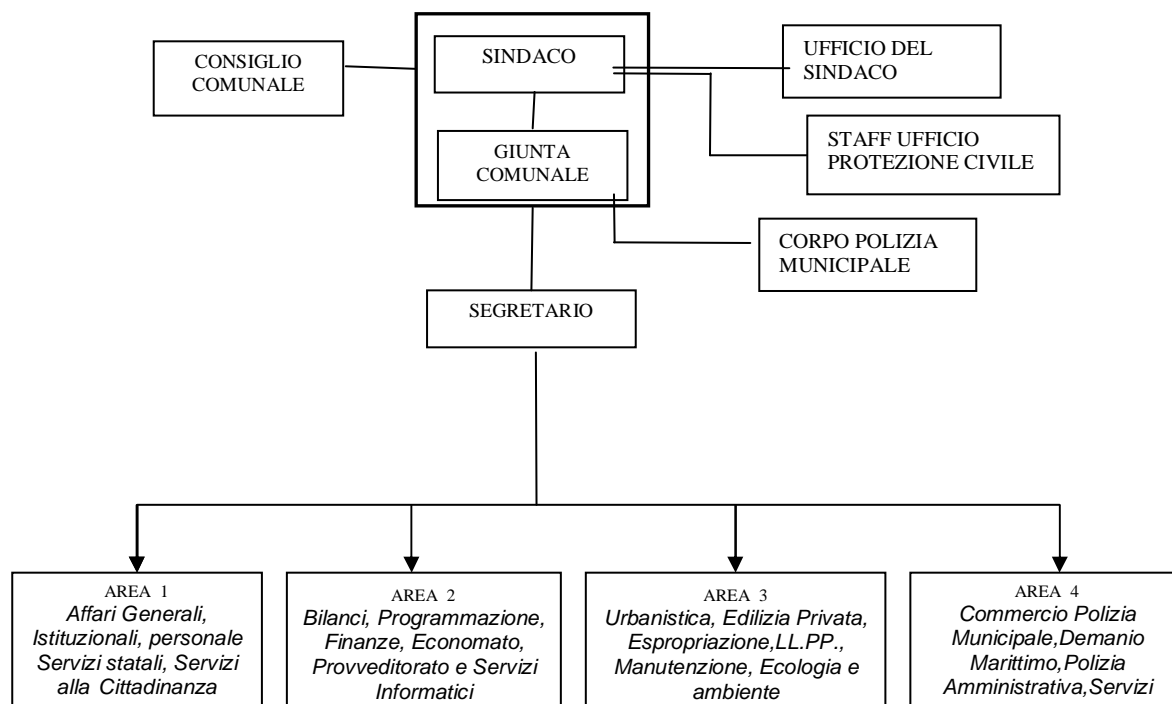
CONSIGLIO COMUNALE

SINDACO

GIUNTA COMUNALE

UFFICIO DEL SINDACO

STAFF UFFICIO PROTEZIONE CIVILE

CORPO POLIZIA MUNICIPALE

SEGRETARIO

AREA 1
Affari Generali, Istituzionali, personale Servizi statali, Servizi alla Cittadinanza

AREA 2
Bilanci, Programmazione, Finanze, Economato, Provveditorato e Servizi Informatici

AREA 3
Urbanistica, Edilizia Privata, Espropriazione,LL.PP., Manutenzione, Ecologia e ambiente

AREA 4
Commercio Polizia Municipale,Demanio Marittimo,Polizia Amministrativa,Servizi